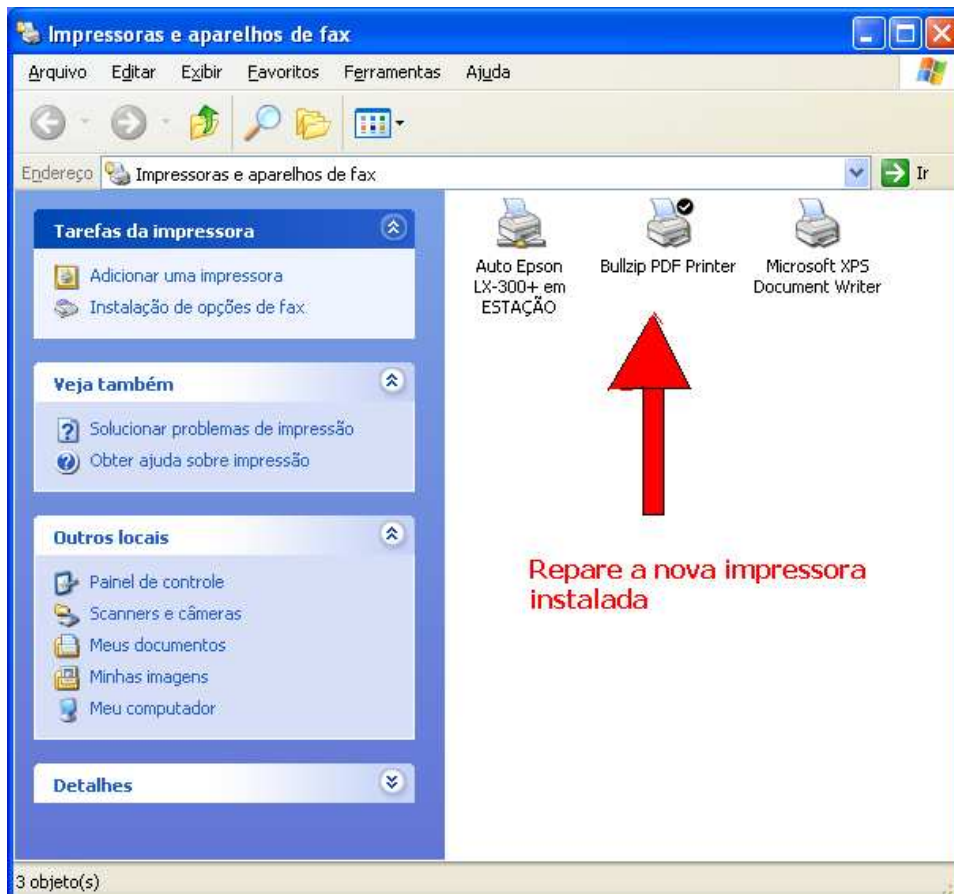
Impressoras e aparelhos de fax

Arquivo Editar Exibir Favoritos Ferramentas Ajuda

Endereço Impressoras e aparelhos de fax

Ir

Tarefas da impressora

Adicionar uma impressora

Instalação de opções de fax

Veja também

Solucionar problemas de impressão

Obter ajuda sobre impressão

Outros locais

Painel de controle

Scanners e câmeras

Meus documentos

Minhas imagens

Meu computador

Detalhes

Auto Epson LX-300+ em ESTAÇÃO

Bullzip PDF Printer

Microsoft XPS Document Writer

Repare a nova impressora instalada

3 objeto(s)